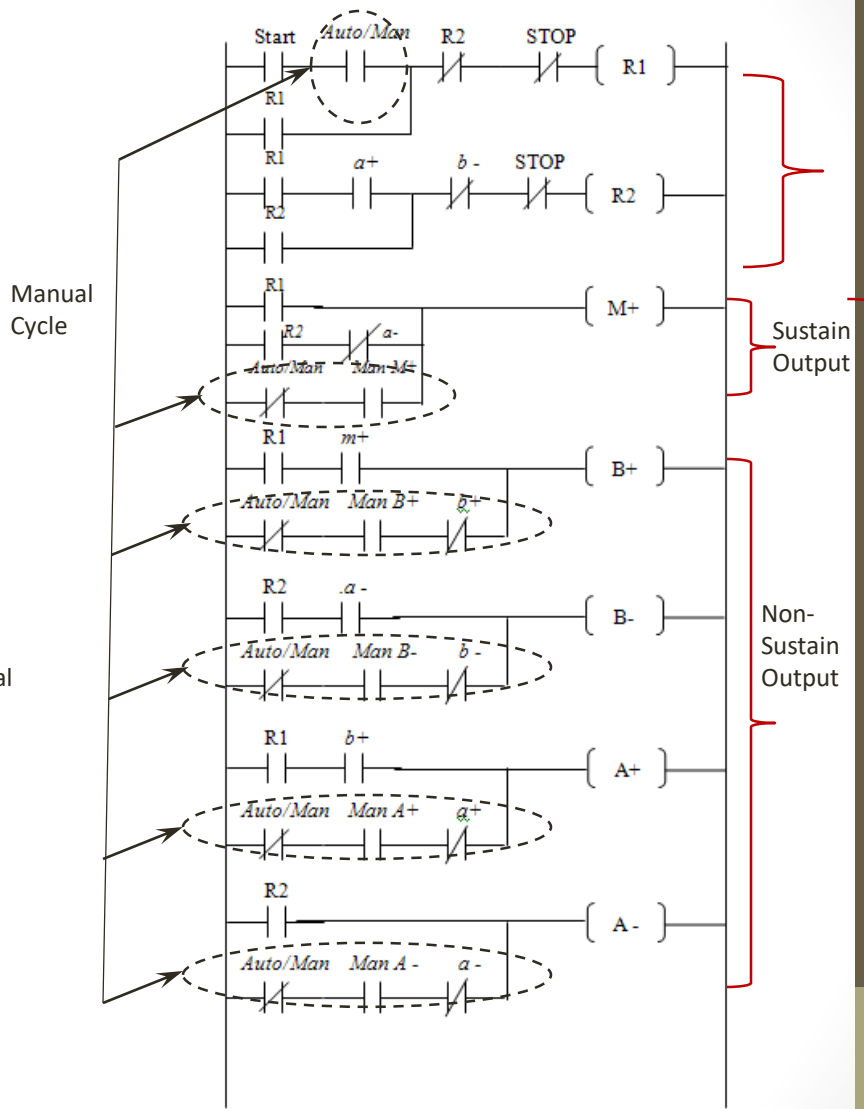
Start Auto/Man R2 STOP R1

R1

R1 a+ b - STOP R2

R2

Manual Cycle

R1 M+

R2 a-

Auto/Man Man M+

Sustain Output

R1 m+ B+

Auto/Man Man B+ b+

R2 a - B-

Auto/Man Man B- b -

al

Non-Sustain Output

R1 b+ A+

Auto/Man Man A+ a+

R2 A -

Auto/Man Man A - a -